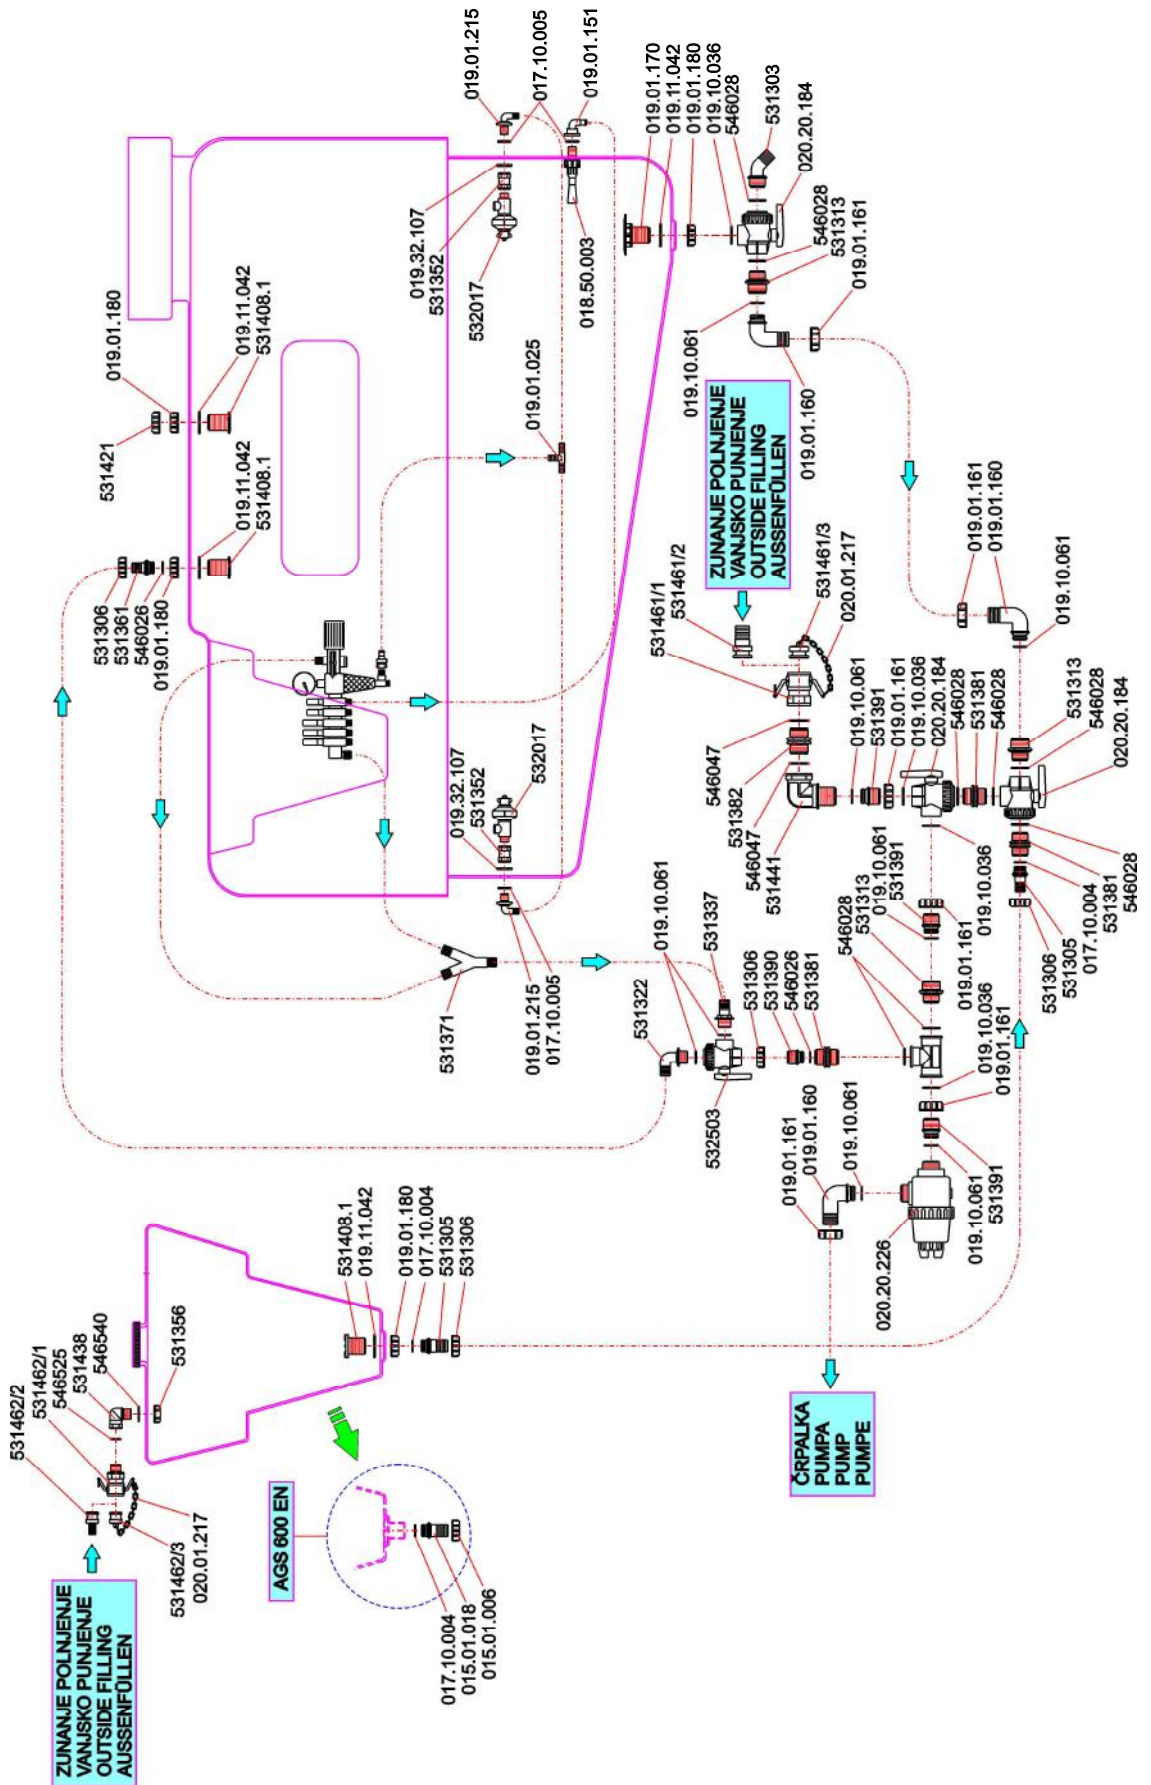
019.01.215
017.10.005
019.01.151
019.01.170
019.11.042
019.01.180
019.10.036
546028
531303
020.20.184
546028
531313
019.01.161
019.10.061
019.01.160
019.32.107
531352
532017
018.50.003
019.01.025
019.01.180
019.11.042
531408.1
531421
019.11.042
531408.1
531306
531361
546026
019.01.180
ZUNANJE POLNJENJE
VANJSKO PUNJENJE
OUTSIDE FILLING
AUSSENFÜLLEN
531461/1
531461/2
531461/3
020.01.217
019.01.161
019.01.160
019.10.061
019.10.061
531391
019.01.161
019.10.036
020.20.184
546028
531381
546028
531313
546028
020.20.184
546047
531382
546047
531441
019.32.107
531352
532017
019.10.061
531391
019.10.036
546028
531381
017.10.004
531305
531306
531313
546028
019.01.161
019.10.036
019.01.161
019.01.215
017.10.005
531371
019.10.061
531337
531322
531306
531390
546026
531381
532503
019.01.161
019.01.160
019.10.061
019.10.061
531391
020.20.226
531408.1
019.11.042
019.01.180
017.10.004
531305
531306
531356
546540
531438
546525
531462/1
531462/2
531462/3
020.01.217
AGS 600 EN
017.10.004
015.01.018
015.01.006
ČRPALKA
PUMPA
PUMP
PUMPE
ZUNANJE POLNJENJE
VANJSKO PUNJENJE
OUTSIDE FILLING
AUSSENFÜLLEN